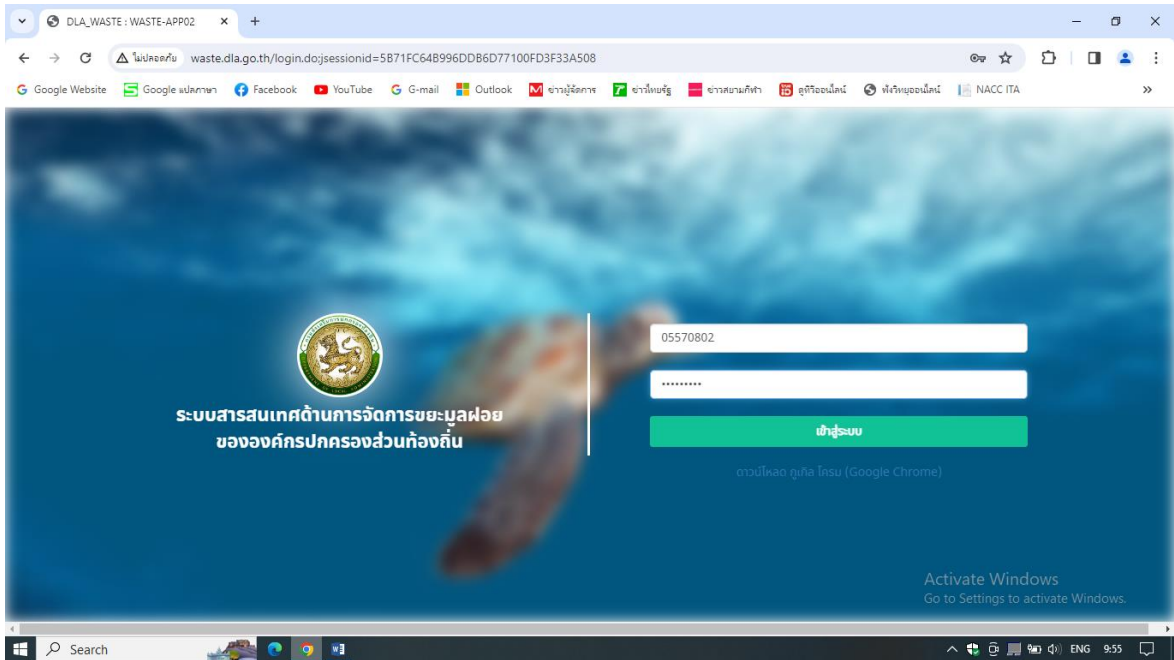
DLA_WASTE : WASTE-APP02
ไม่ปลอดภัย waste.dla.go.th/login.do;jsessionid=5B71FC64B996DDB6D77100FD3F33A508

Google Website Google แปลภาษา Facebook YouTube G-mail Outlook ข่าวผู้จัดการ ข่าวไทยรัฐ ข่าวสยามกีฬา ดูทีวีออนไลน์ ฟังวิทยุออนไลน์ NACC ITA

ระบบสารสนเทศด้านการจัดการขยะมูลฝอยขององค์กรปกครองส่วนท้องถิ่น

05570802
.........
เข้าสู่ระบบ
ดาวน์โหลด กูเกิล โครม (Google Chrome)

Activate Windows
Go to Settings to activate Windows.

Search
ENG 9:55